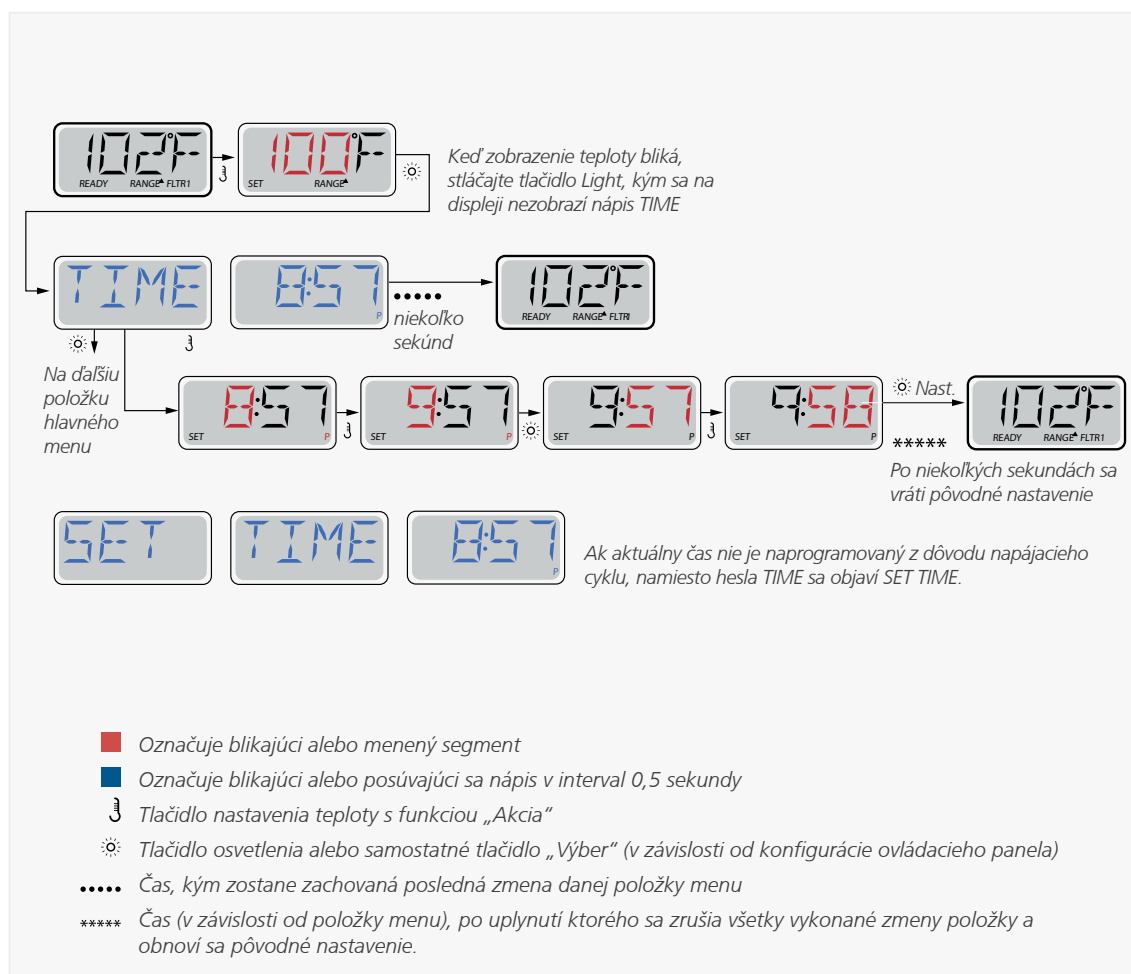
102°F
READY RANGE FLTR1

100°F
SET RANGE

Keď zobrazenie teploty bliká, stláčajte tlačidlo Light, kým sa na displeji nezobrazí nápis TIME

TIME

8:57
P

•••••
niekoľko sekúnd

102°F
READY RANGE FLTR1

Na ďalšiu položku hlavného menu

8:57
SET P

9:57
SET P

9:57
SET P

9:58
SET P

Nast.

*****

102°F
READY RANGE FLTR1

Po niekoľkých sekundách sa vráti pôvodné nastavenie

SET

TIME

8:57
P

Ak aktuálny čas nie je naprogramovaný z dôvodu napájacieho cyklu, namiesto hesla TIME sa objaví SET TIME.

Označuje blikajúci alebo menený segment

Označuje blikajúci alebo posúvajúci sa nápis v interval 0,5 sekundy

Tlačidlo nastavenia teploty s funkciou „Akcia“

Tlačidlo osvetlenia alebo samostatné tlačidlo „Výber“ (v závislosti od konfigurácie ovládacieho panela)

••••• Čas, kým zostane zachovaná posledná zmena danej položky menu

***** Čas (v závislosti od položky menu), po uplynutí ktorého sa zrušia všetky vykonané zmeny položky a obnoví sa pôvodné nastavenie.